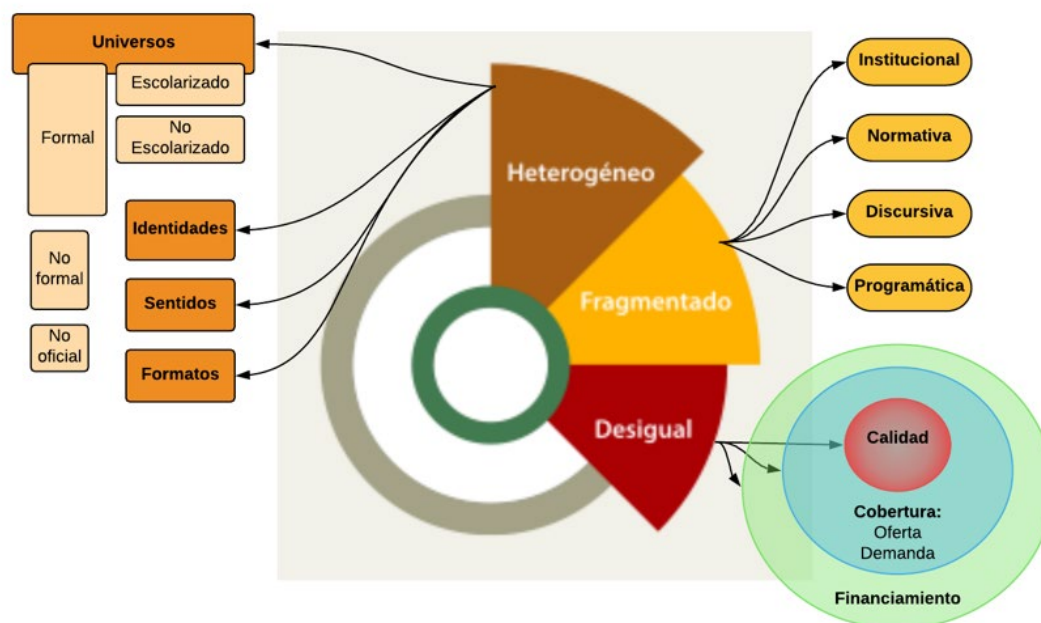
Universos

Formal

Escolarizado

No Escolarizado

No formal

No oficial

Identidades

Sentidos

Formatos

Heterogéneo

Fragmentado

Desigual

Institucional

Normativa

Discursiva

Programática

Calidad

Cobertura:
Oferta
Demanda

Financiamiento